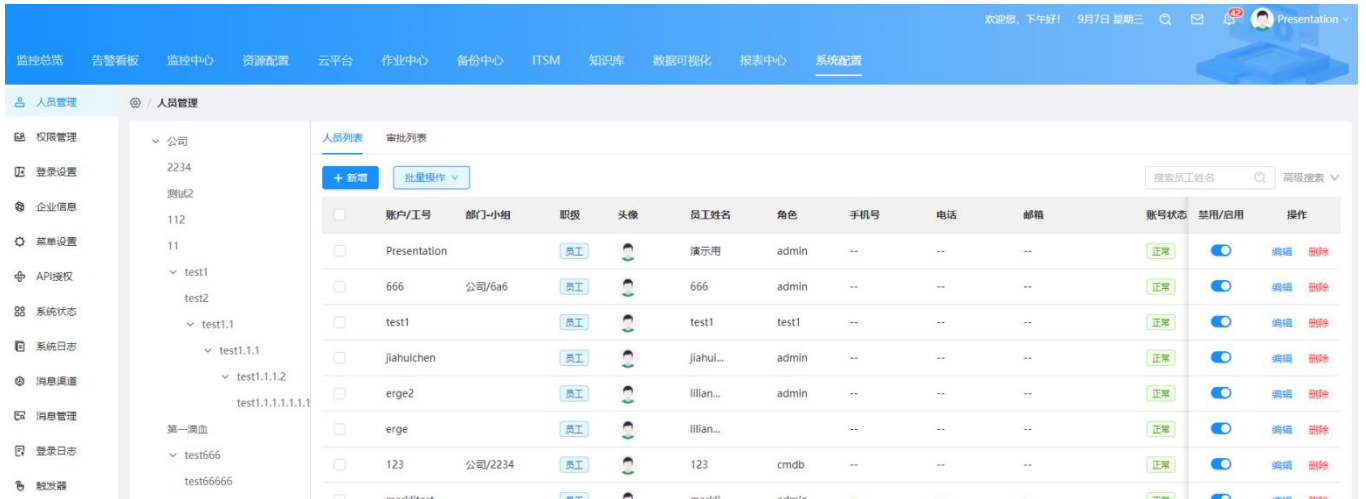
欢迎您，下午好! 9月7日 星期三 42 Presentation

监控总览 告警看板 监控中心 资源配置 云平台 作业中心 备份中心 ITSM 知识库 数据可视化 报表中心 系统配置

人员管理
权限管理
登录设置
企业信息
菜单设置
API授权
系统状态
系统日志
消息渠道
消息管理
登录日志
触发器

/ 人员管理

公司
2234
测试2
112
11
test1
test2
test1.1
test1.1.1
test1.1.1.2
test1.1.1.1.1.1.1
第一滴血
test666
test66666

人员列表 审批列表

+ 新增 批量操作

搜索员工姓名 高级搜索

| | 账户/工号 | 部门-小组 | 职级 | 头像 | 员工姓名 | 角色 | 手机号 | 电话 | 邮箱 | 账号状态 | 禁用/启用 | 操作 |
|---|---|---|---|---|---|---|---|---|---|---|---|---|
| | Presentation | | 员工 | | 演示用 | admin | -- | -- | -- | 正常 | | 编辑 删除 |
| | 666 | 公司/6a6 | 员工 | | 666 | admin | -- | -- | -- | 正常 | | 编辑 删除 |
| | test1 | | 员工 | | test1 | test1 | -- | -- | -- | 正常 | | 编辑 删除 |
| | jiahuichen | | 员工 | | jiahui... | admin | -- | -- | -- | 正常 | | 编辑 删除 |
| | erge2 | | 员工 | | lilian... | admin | -- | -- | -- | 正常 | | 编辑 删除 |
| | erge | | 员工 | | lilian... | | -- | -- | -- | 正常 | | 编辑 删除 |
| | 123 | 公司/2234 | 员工 | | 123 | cmdb | -- | -- | -- | 正常 | | 编辑 删除 |